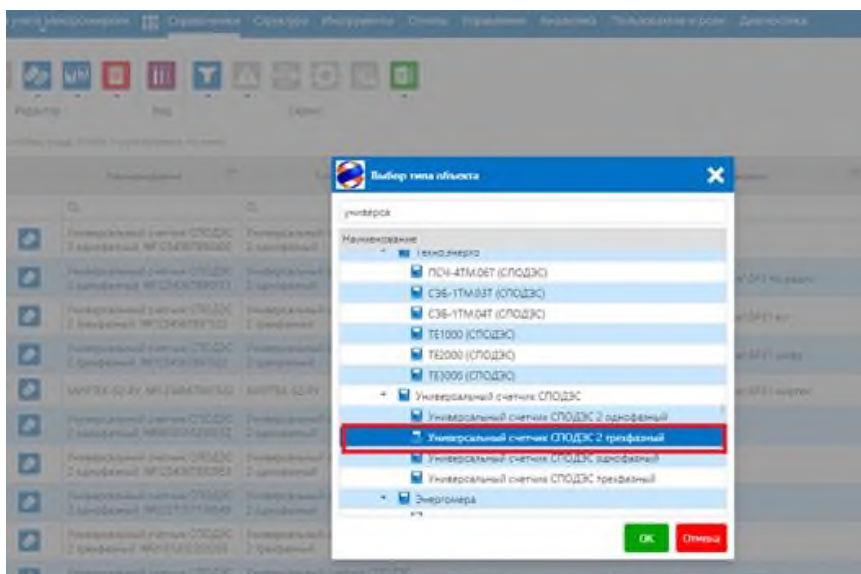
Справочники Структура Инструменты Отчеты Управление Аналитика Пользователи и роли Диагностика

Редактор Вид Сервис

Наименование

Выбор типа объекта

универса

Наименование

Техноэнерго

ПСЧ-4ТМ.06Т (СПОДЭС)

СЭБ-1ТМ.03Т (СПОДЭС)

СЭБ-1ТМ.04Т (СПОДЭС)

ТЕ1000 (СПОДЭС)

ТЕ2000 (СПОДЭС)

ТЕ3000 (СПОДЭС)

Универсальный счетчик СПОДЭС

Универсальный счетчик СПОДЭС 2 однофазный

Универсальный счетчик СПОДЭС 2 трехфазный

Универсальный счетчик СПОДЭС однофазный

Универсальный счетчик СПОДЭС трехфазный

Энергомера

ОК Отмена